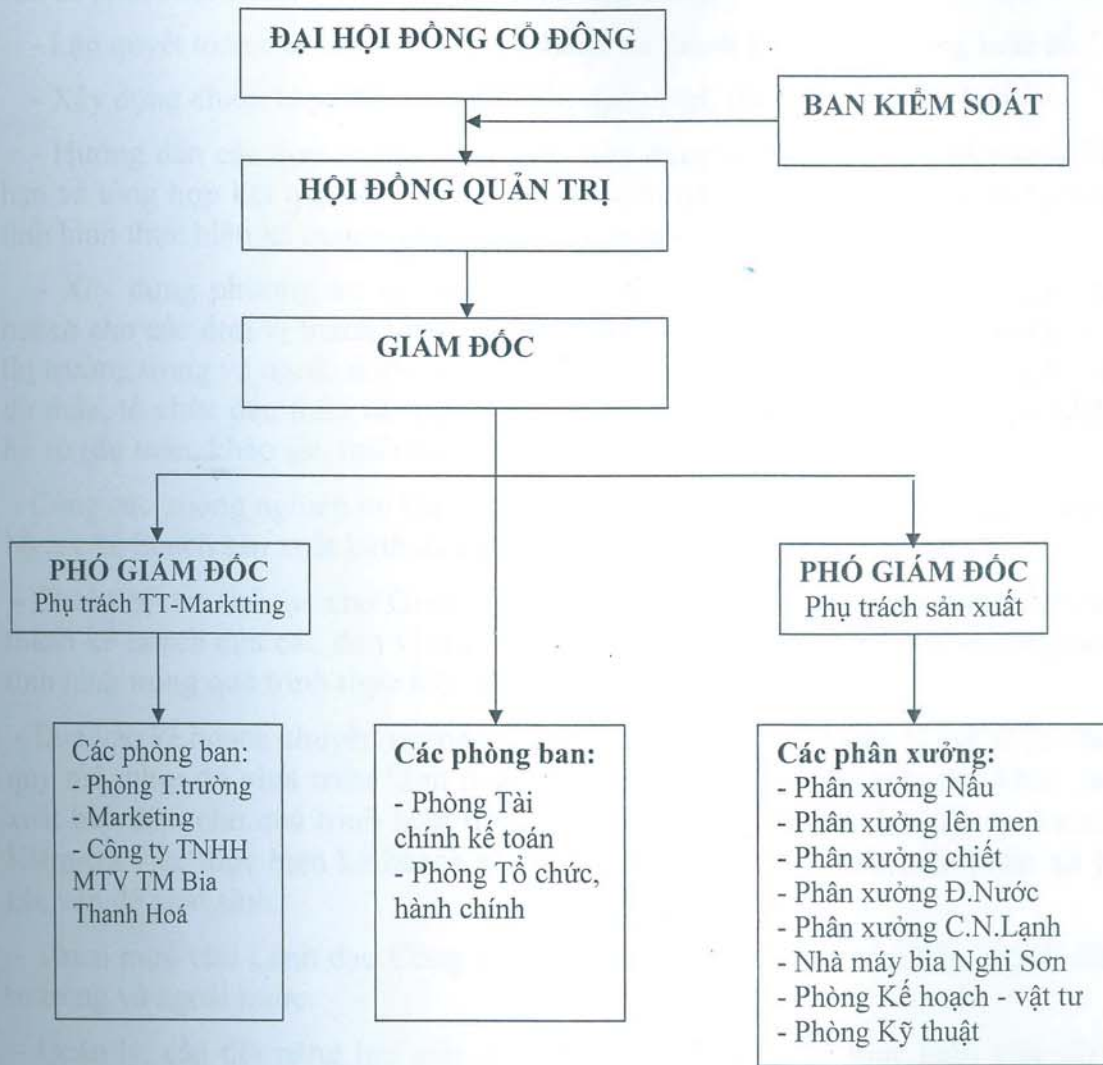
ĐẠI HỘI ĐỒNG CỔ ĐÔNG

BAN KIỂM SOÁT

HỘI ĐỒNG QUẢN TRỊ

GIÁM ĐỐC

PHÓ GIÁM ĐỐC
Phụ trách TT-Marktting

PHÓ GIÁM ĐỐC
Phụ trách sản xuất

Các phòng ban:
- Phòng T.trường
- Marketing
- Công ty TNHH MTV TM Bia Thanh Hoá

Các phòng ban:
- Phòng Tài chính kế toán
- Phòng Tổ chức, hành chính

Các phân xưởng:
- Phân xưởng Nấu
- Phân xưởng lên men
- Phân xưởng chiết
- Phân xưởng Đ.Nước
- Phân xưởng C.N.Lạnh
- Nhà máy bia Nghi Sơn
- Phòng Kế hoạch - vật tư
- Phòng Kỹ thuật